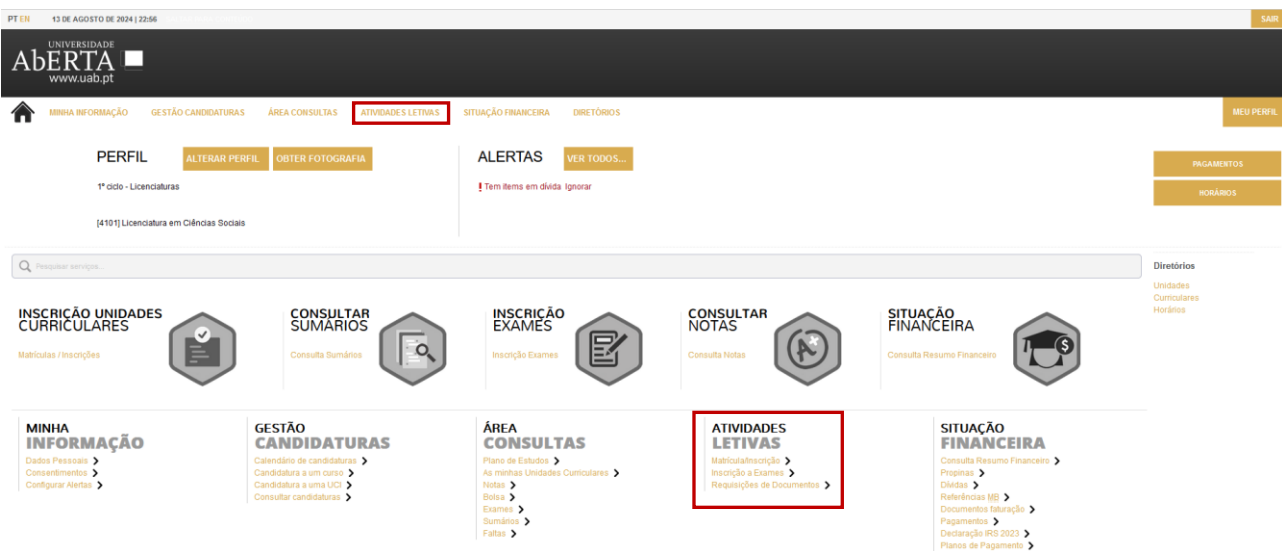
PT EN 13 DE AGOSTO DE 2024 | 22:56

SAIR

UNIVERSIDADE ABERTA
www.uab.pt

MINHA INFORMAÇÃO GESTÃO CANDIDATURAS ÁREA CONSULTAS ATIVIDADES LETIVAS SITUAÇÃO FINANCEIRA DIRETÓRIOS

MEU PERFIL

PERFIL ALTERAR PERFIL OBTER FOTOGRAFIA

1º ciclo - Licenciaturas

[4101] Licenciatura em Ciências Sociais

ALERTAS VER TODOS...

! Tem items em dívida Ignorar

PAGAMENTOS

HORÁRIOS

Pesquisar serviços...

Diretórios

Unidades Curriculares
Horários

INSCRIÇÃO UNIDADES CURRICULARES
Matrículas / Inscrições

CONSULTAR SUMÁRIOS
Consulta Sumários

INSCRIÇÃO EXAMES
Inscrição Exames

CONSULTAR NOTAS
Consulta Notas

SITUAÇÃO FINANCEIRA
Consulta Resumo Financeiro

MINHA INFORMAÇÃO
Dados Pessoais
Consentimentos
Configurar Alertas

GESTÃO CANDIDATURAS
Calendário de candidaturas
Candidatura a um curso
Candidatura a uma UCI
Consultar candidaturas

ÁREA CONSULTAS
Plano de Estudos
As minhas Unidades Curriculares
Notas
Bolsa
Exames
Sumários
Faltas

ATIVIDADES LETIVAS
Matrícula/Inscrição
Inscrição a Exames
Requisições de Documentos

SITUAÇÃO FINANCEIRA
Consulta Resumo Financeiro
Propinas
Dívidas
Referências MB
Documentos faturação
Pagamentos
Declaração IRS 2023
Planos de Pagamento